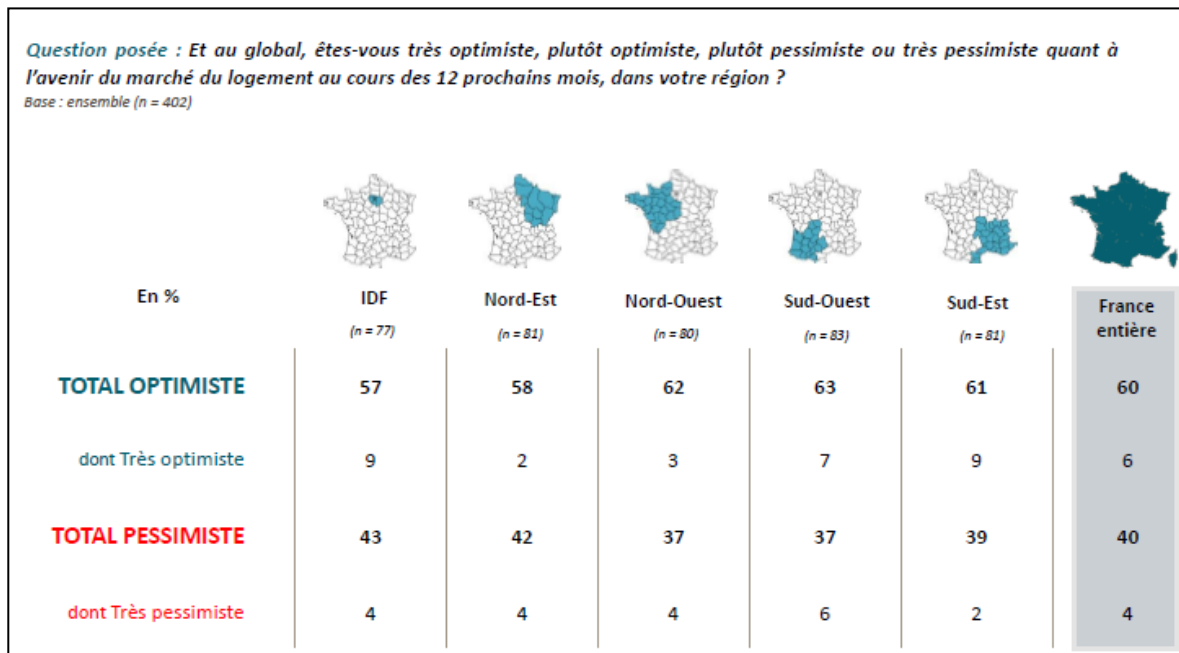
Question posée : Et au global, êtes-vous très optimiste, plutôt optimiste, plutôt pessimiste ou très pessimiste quant à l'avenir du marché du logement au cours des 12 prochains mois, dans votre région ?
Base : ensemble (n = 402)

| En % | IDF (n = 77) | Nord-Est (n = 81) | Nord-Ouest (n = 80) | Sud-Ouest (n = 83) | Sud-Est (n = 81) | France entière |
|---|---|---|---|---|---|---|
| TOTAL OPTIMISTE | 57 | 58 | 62 | 63 | 61 | 60 |
| dont Très optimiste | 9 | 2 | 3 | 7 | 9 | 6 |
| TOTAL PESSIMISTE | 43 | 42 | 37 | 37 | 39 | 40 |
| dont Très pessimiste | 4 | 4 | 4 | 6 | 2 | 4 |